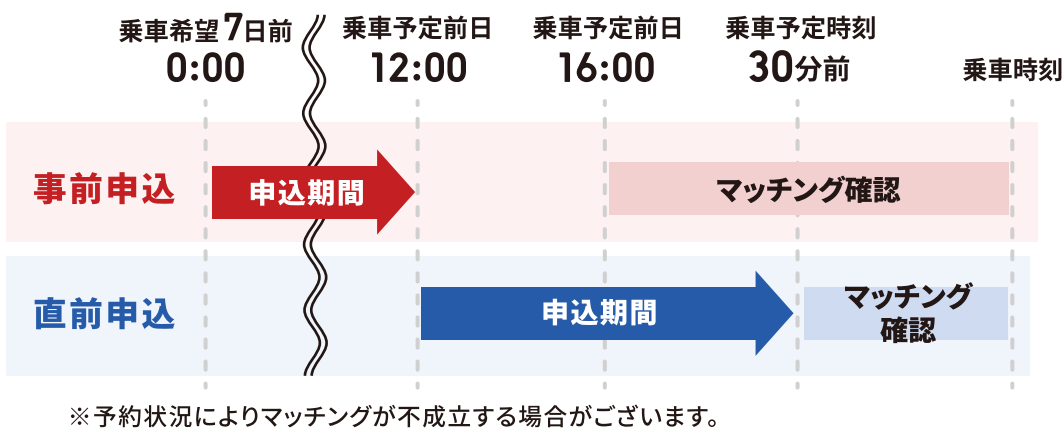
乗車希望7日前
0:00

乗車予定前日
12:00

乗車予定前日
16:00

乗車予定時刻
30分前

乗車時刻

事前申込

申込期間

マッチング確認

直前申込

申込期間

マッチング確認

※予約状況によりマッチングが不成立する場合がございます。